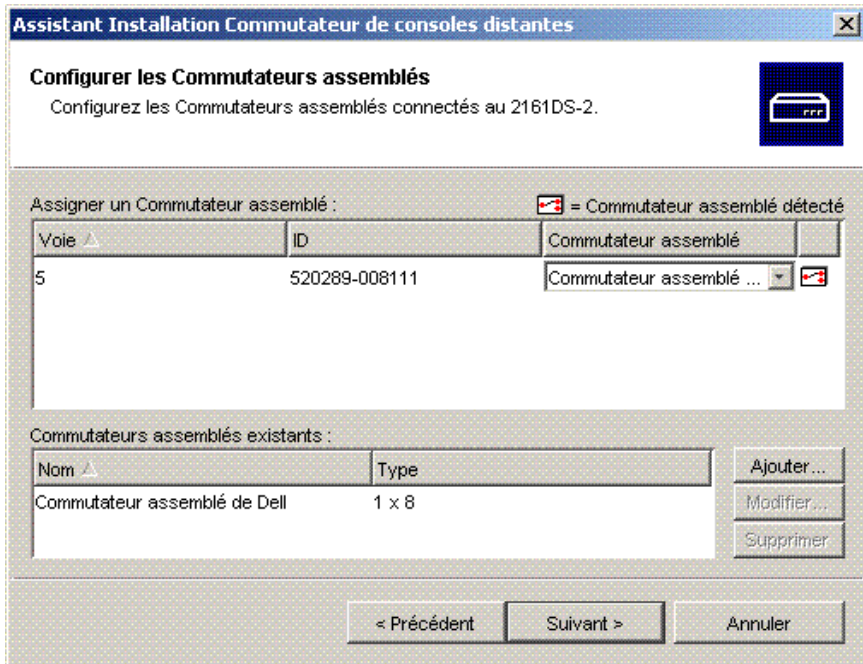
Assistant Installation Commutateur de consoles distantes

Configurer les Commutateurs assemblés
Configurez les Commutateurs assemblés connectés au 2161DS-2.

Assigner un Commutateur assemblé :
= Commutateur assemblé détecté

| Voie | ID | Commutateur assemblé | |
|---|---|---|---|
| 5 | 520289-008111 | Commutateur assemblé ... | |

Commutateurs assemblés existants :

| Nom | Type |
|---|---|
| Commutateur assemblé de Dell | 1 x 8 |

Ajouter...
Modifier...
Supprimer

< Précédent
Suivant >
Annuler